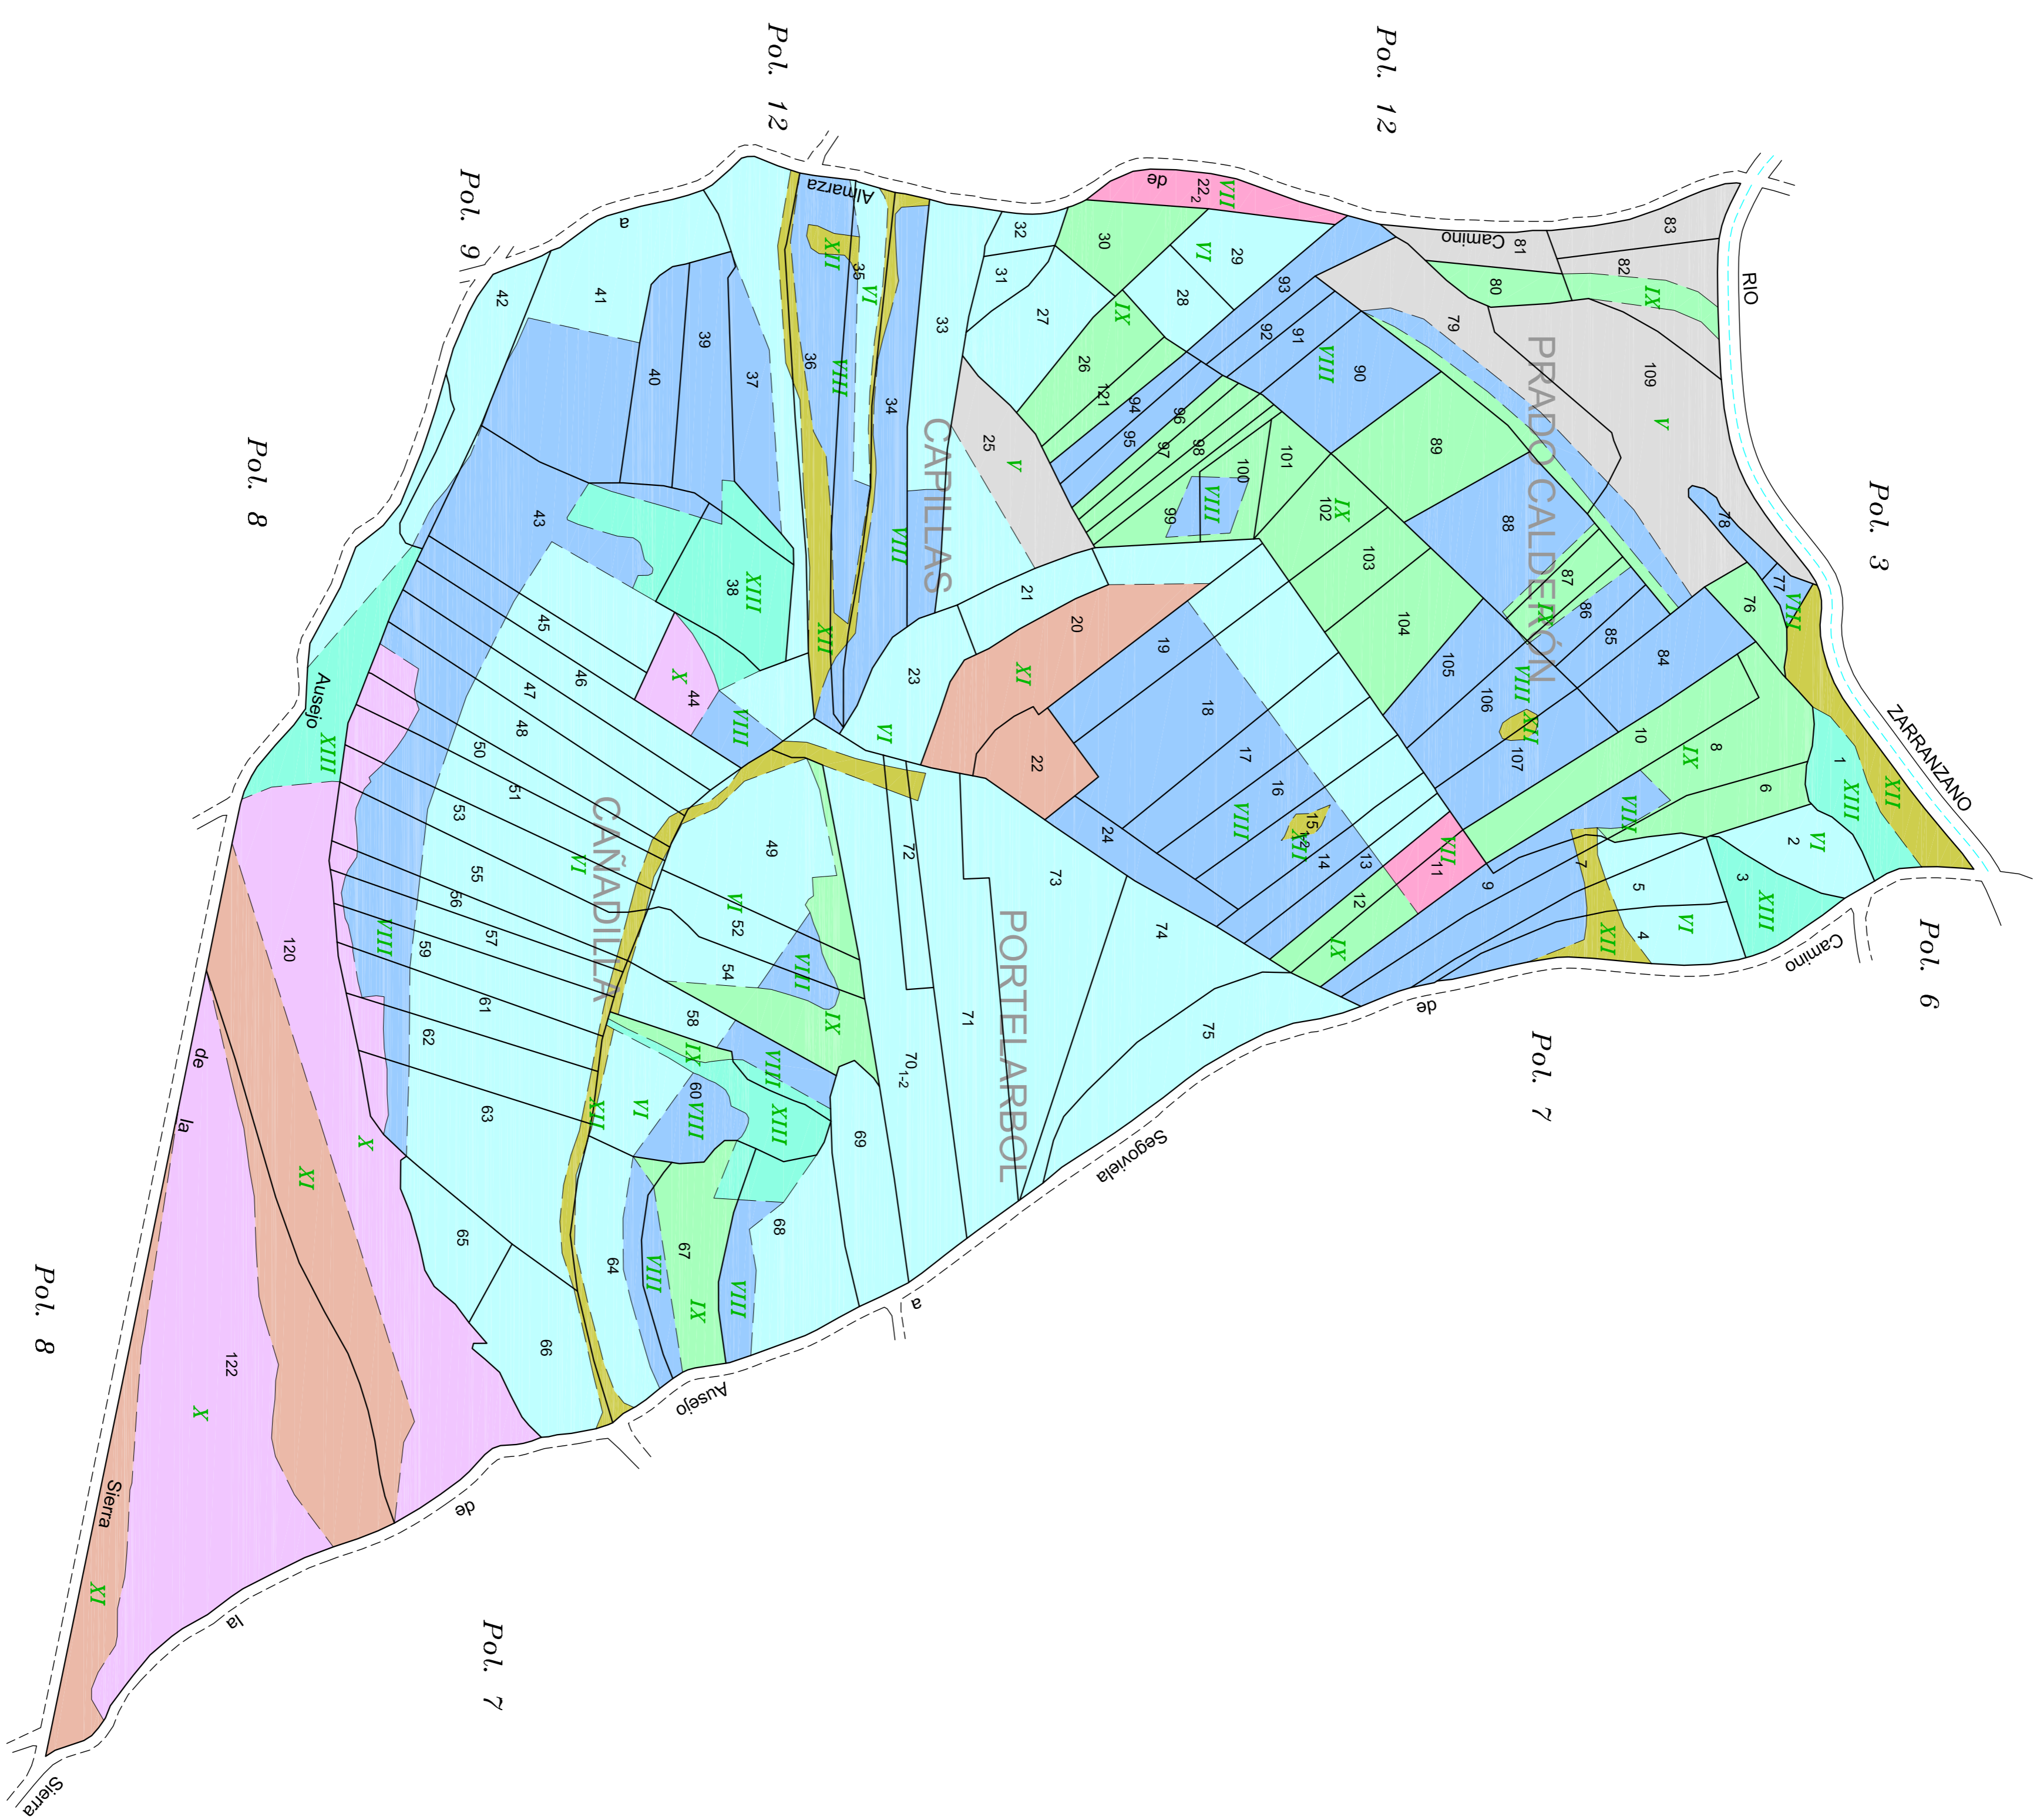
Pol. 12
Pol. 12
Pol. 9
Pol. 8
Pol. 3
Pol. 6
Pol. 7
Pol. 8
Pol. 7

Almarza
a
de
Camino
RIO
ZARRANZANO
Camino
de
a
Segoviela
Ausejo
de
la
Sierra
la
Sierra
de
Ausejo

CAPILLAS
PRADO CALDERÓN
CAÑADILLA
PORTELARBOL

41 42 39 40 37 36 35 34 33 32 31 30 29 28 27 26 25 $22_2$ 83 82 81 80 79 109 93 92 91 90 89 88 121 94 95 96 97 98 99 100 101 102 103 104 105 106 107 87 86 85 84 78 77 76 43 38 45 46 44 47 48 50 51 53 55 56 57 59 61 62 63 65 66 120 122 21 20 19 18 17 16 15 $1_2$ 14 13 12 11 10 9 8 7 6 5 4 3 2 1 23 22 24 49 52 54 58 60 64 67 68 69 $70_{1-2}$ 71 72 73 74 75

VII VI IX XII VI VIII VIII V VIII IX XIII XII VIII X VIII XIII VI XI VI VIII IX VIII XII XI VII IX VIII VI VIII IX XII XIII VI XIII XII VIII VI IX VIII VIII IX XIII VI XII VIII IX VIII VIII X XI XI X IX XIII V VIII IX